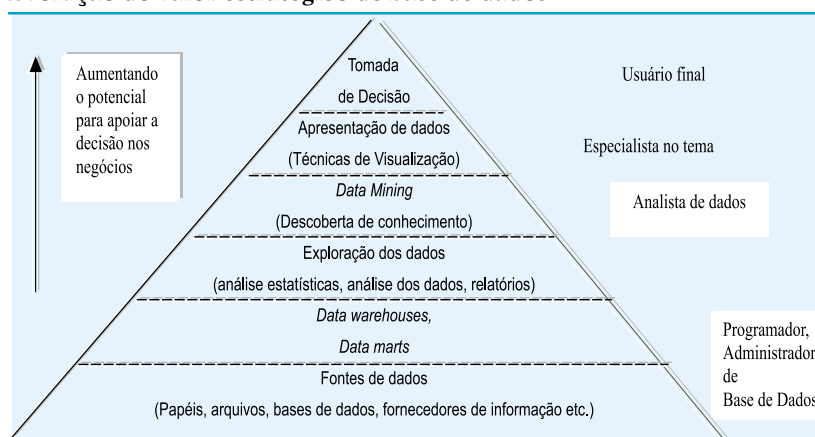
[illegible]

Aumentando o potencial para apoiar a decisão nos negócios

Tomada de Decisão

Usuário final

Apresentação de dados (Técnicas de Visualização)

Especialista no tema

*Data Mining* (Descoberta de conhecimento)

Analista de dados

Exploração dos dados (análise estatísticas, análise dos dados, relatórios)

*Data warehouses, Data marts*

Programador, Administrador de Base de Dados

Fontes de dados (Papéis, arquivos, bases de dados, fornecedores de informação etc.)